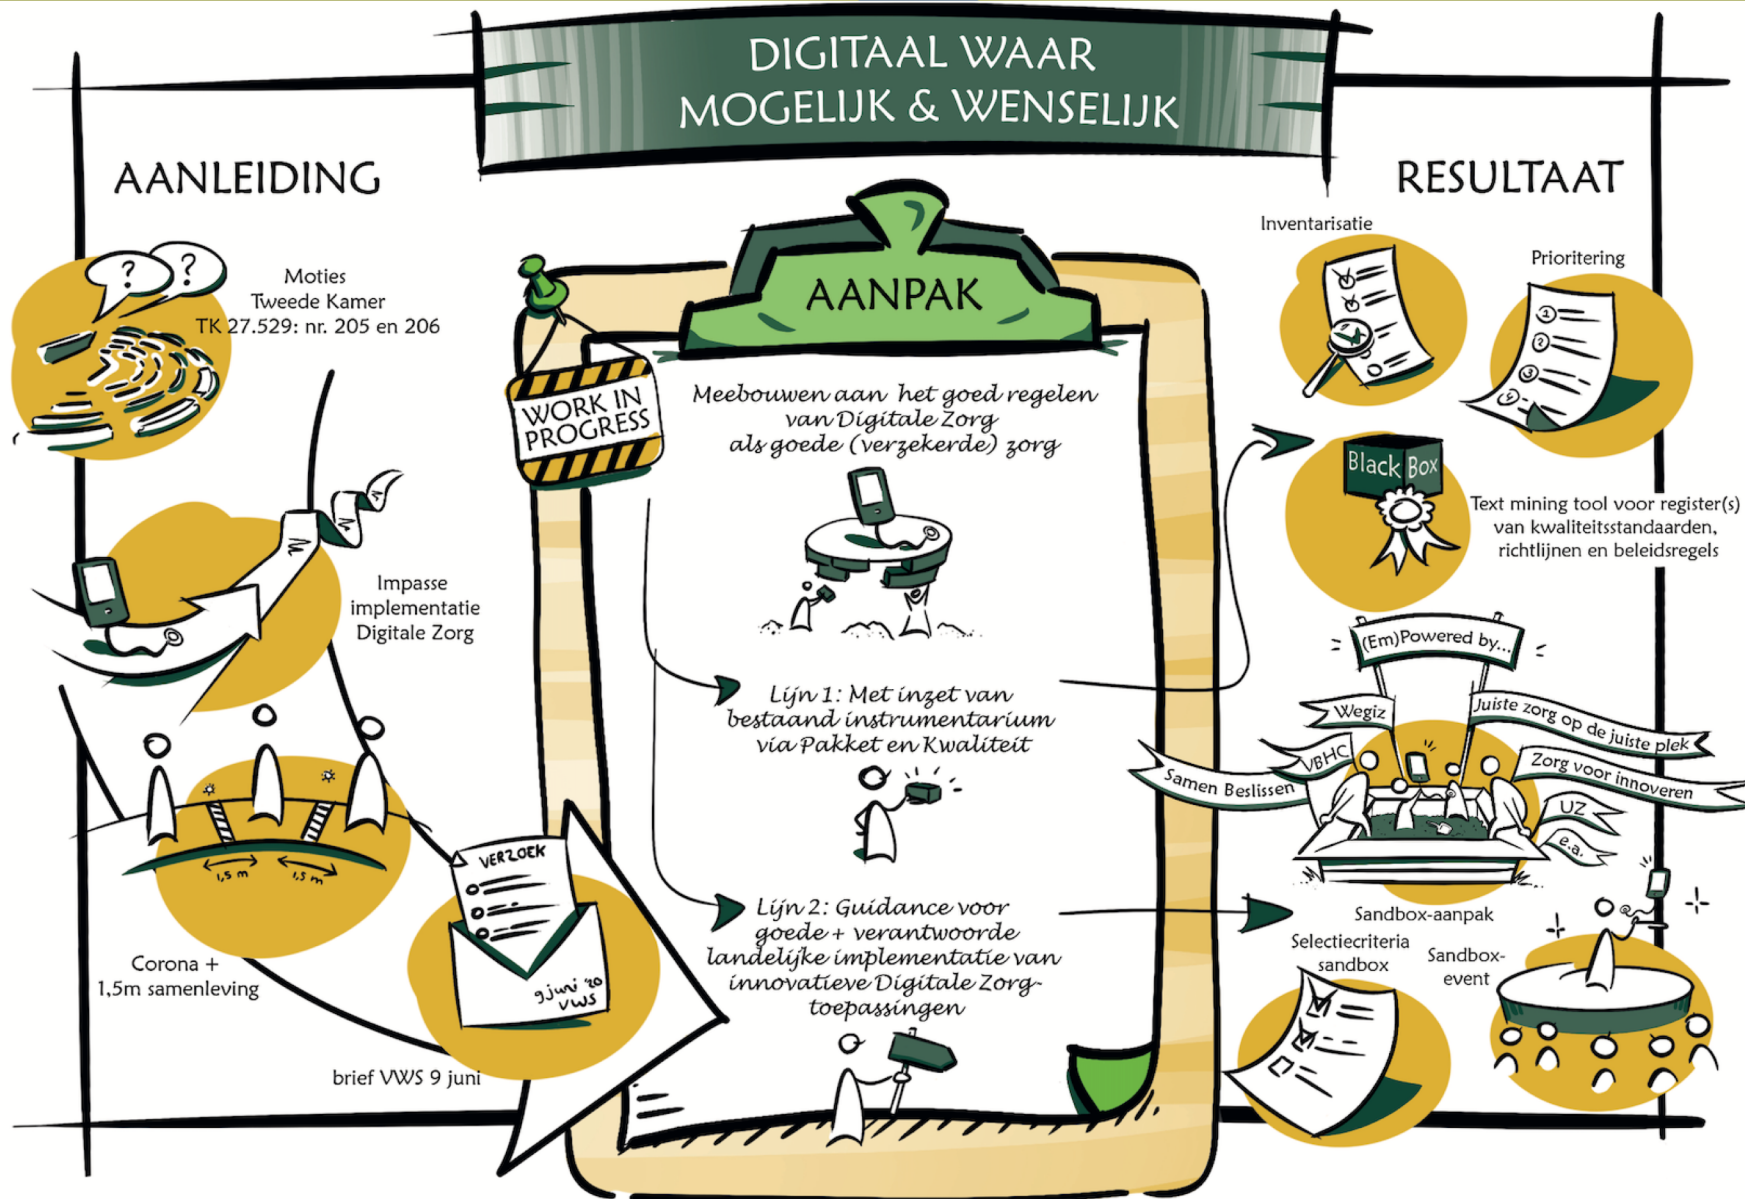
DIGITAAL WAAR MOGELIJK & WENSELIJK

AANLEIDING

Moties Tweede Kamer TK 27.529: nr. 205 en 206

Impasse implementatie Digitale Zorg

1,5 m 1,5 m

Corona + 1,5m samenleving

VERZOEK

9 juni '20 VWS

brief VWS 9 juni

WORK IN PROGRESS

AANPAK

Meebouwen aan het goed regelen van Digitale Zorg als goede (verzekerde) zorg

Lijn 1: Met inzet van bestaand instrumentarium via Pakket en Kwaliteit

Lijn 2: Guidance voor goede + verantwoorde landelijke implementatie van innovatieve Digitale Zorg-toepassingen

RESULTAAT

Inventarisatie

Prioritering

Black Box

Text mining tool voor register(s) van kwaliteitsstandaarden, richtlijnen en beleidsregels

(Em)Powered by...

Wegiz

Juiste zorg op de juiste plek

VBHC

Samen Beslissen

Zorg voor innoveren

UZ

e.a.

Sandbox-aanpak

Selectiecriteria sandbox

Sandbox-event